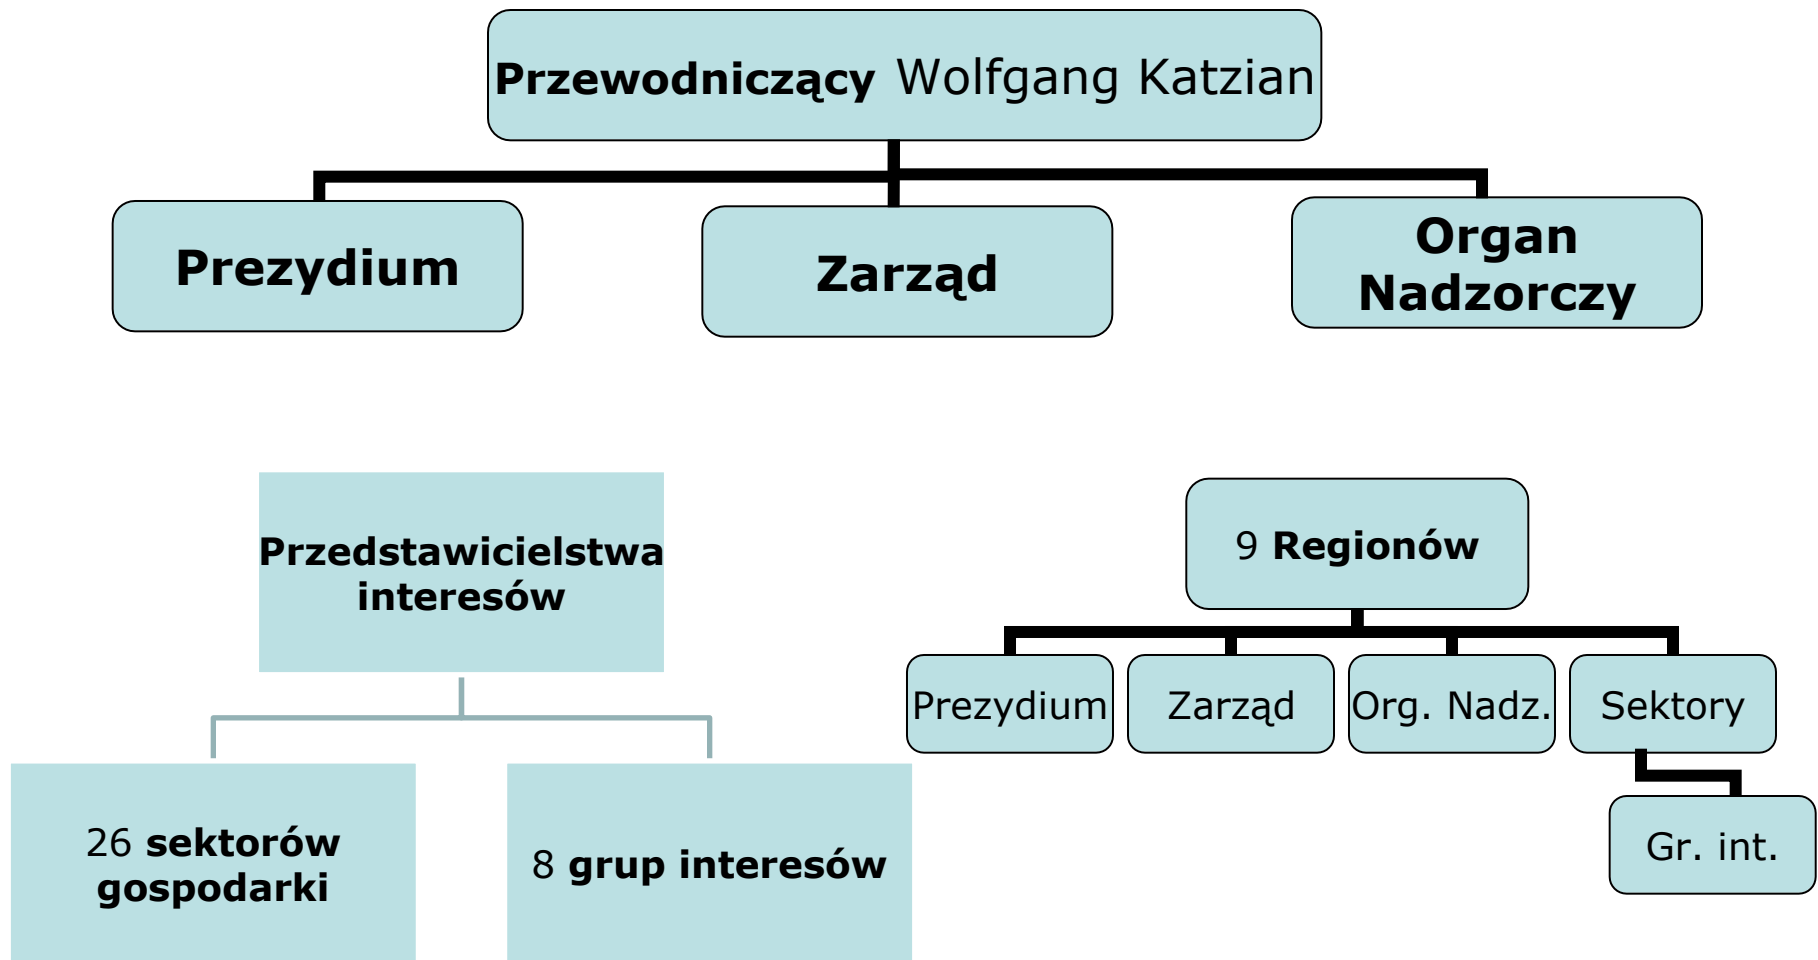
**Przewodniczący** Wolfgang Katzian

**Prezydium**

**Zarząd**

**Organ Nadzorczy**

**Przedstawicielstwa interesów**

26 **sektorów gospodarki**

8 **grup interesów**

9 **Regionów**

Prezydium

Zarząd

Org. Nadz.

Sektory

Gr. int.